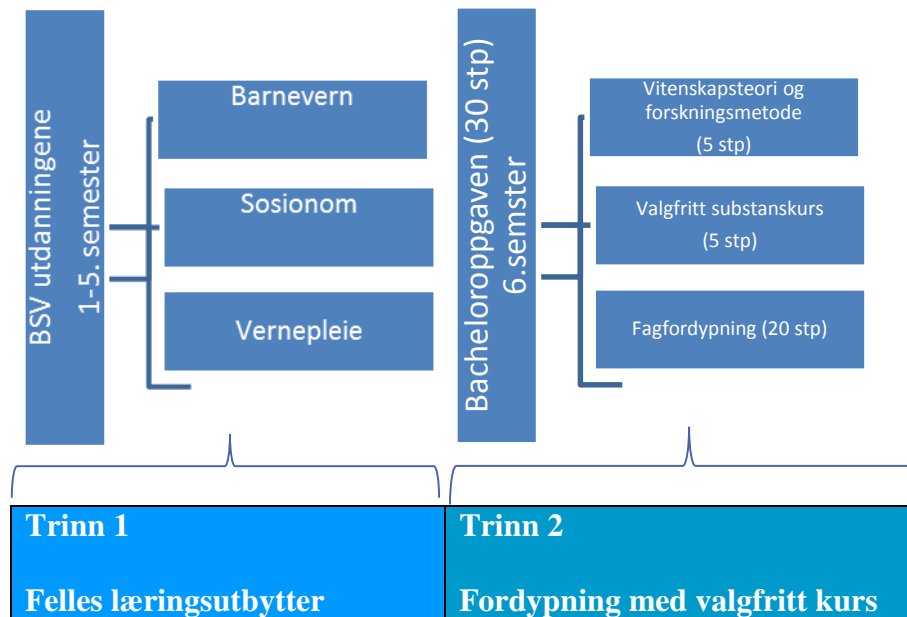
BSV utdanningene
1-5. semester

Barnevern

Sosionom

Vernepleie

Bacheloroppgaven (30 stp)
6.semster

Vitenskapsteori og forskningsmetode
(5 stp)

Valgfritt substanskurs
(5 stp)

Fagfordypning (20 stp)

Trinn 1

Felles læringsutbytter

Trinn 2

Fordypning med valgfritt kurs